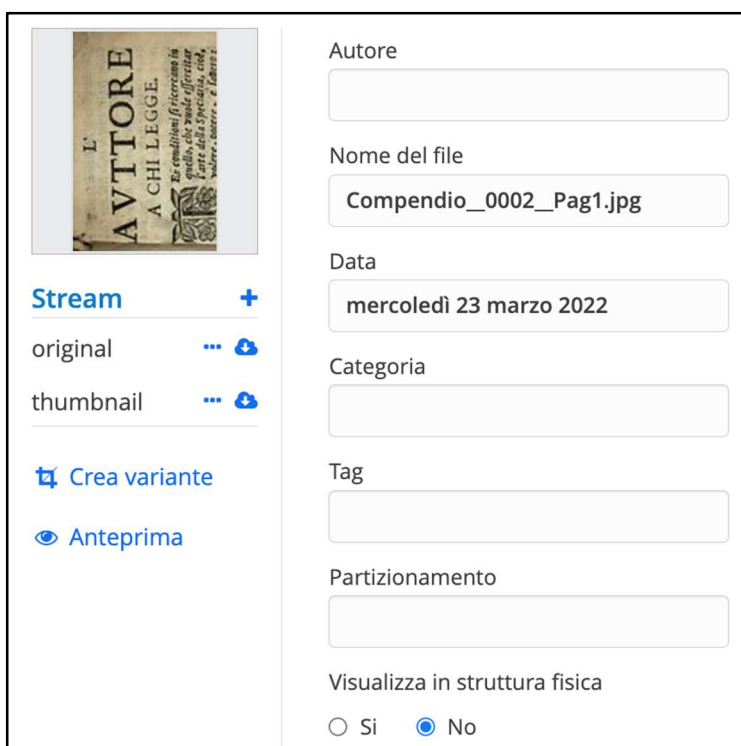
L'
AVTTORE
A CHI LEGGE.
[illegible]

Stream +
original
thumbnail

Crea variante

Anteprima

Autore

Nome del file
Compendio__0002__Pag1.jpg

Data
mercoledì 23 marzo 2022

Categoria

Tag

Partizionamento

Visualizza in struttura fisica
Si No